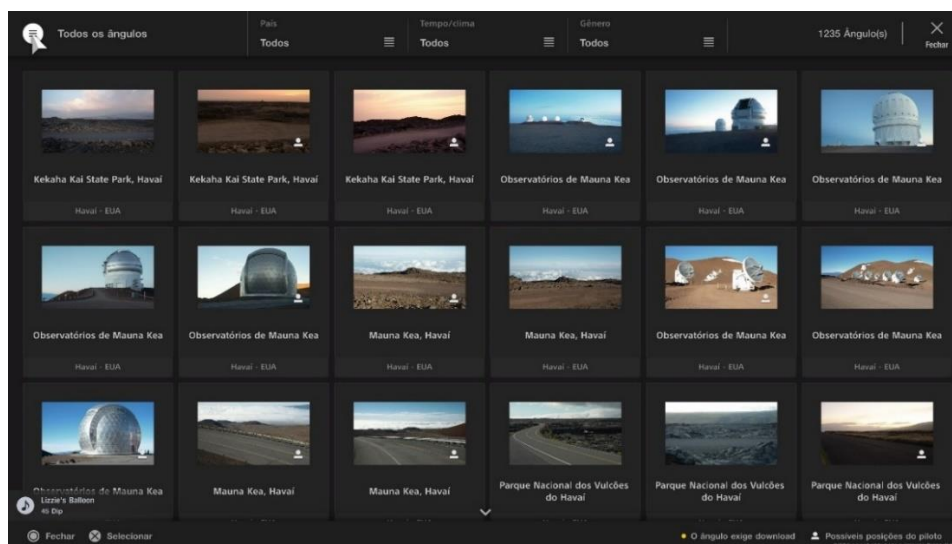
Todos os ângulos

País
Todos

Tempo/clima
Todos

Gênero
Todos

1235 Ângulo(s)

Fechar

Kekaha Kai State Park, Havaí
Havaí - EUA

Kekaha Kai State Park, Havaí
Havaí - EUA

Kekaha Kai State Park, Havaí
Havaí - EUA

Observatórios de Mauna Kea
Havaí - EUA

Observatórios de Mauna Kea
Havaí - EUA

Observatórios de Mauna Kea
Havaí - EUA

Observatórios de Mauna Kea
Havaí - EUA

Observatórios de Mauna Kea
Havaí - EUA

Mauna Kea, Havaí
Havaí - EUA

Mauna Kea, Havaí
Havaí - EUA

Observatórios de Mauna Kea
Havaí - EUA

Observatórios de Mauna Kea
Havaí - EUA

Observatórios de Mauna Kea

Mauna Kea, Havaí

Mauna Kea, Havaí

Parque Nacional dos Vulcões do Havaí

Parque Nacional dos Vulcões do Havaí

Parque Nacional dos Vulcões do Havaí

Lizzie's Balloon
45 Dip

Fechar
Selecionar

O ângulo exige download
Possíveis posições do piloto